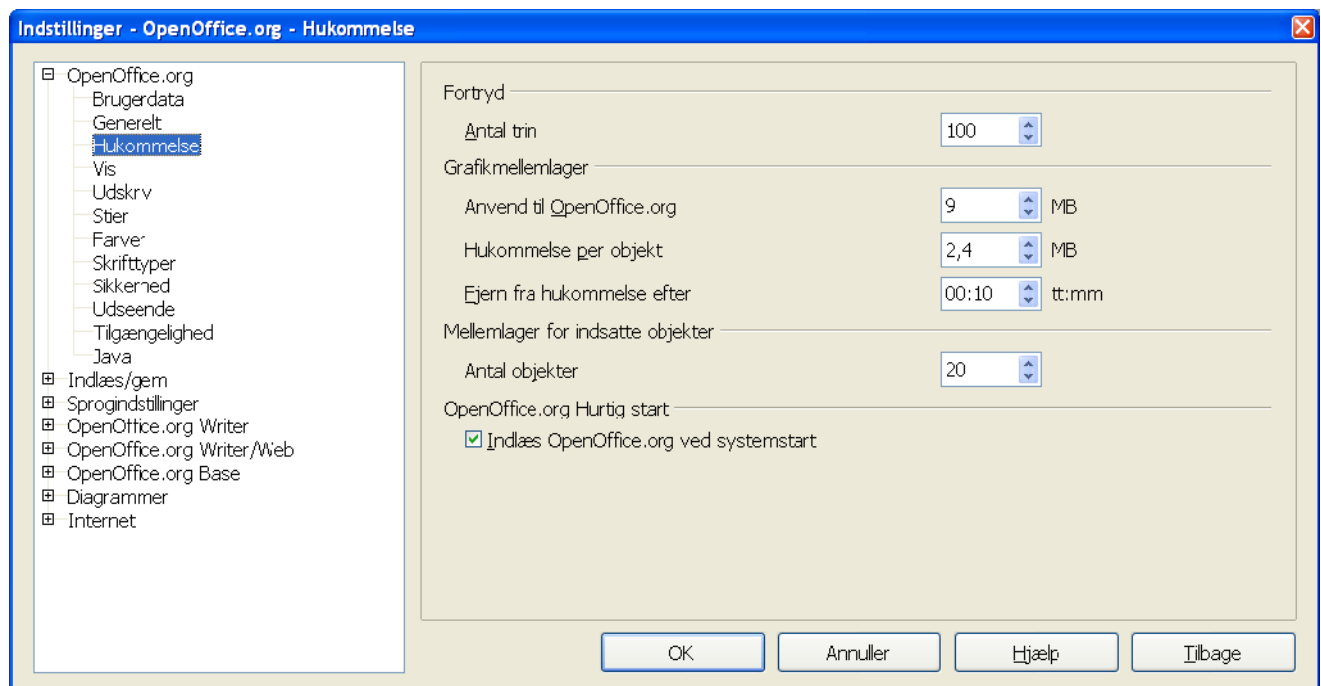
Indstillinger - OpenOffice.org - Hukommelse

⊟ OpenOffice.org
Brugerdata
Generelt
Hukommelse
Vis
Udskriv
Stier
Farver
Skrifttyper
Sikkerhed
Udseende
Tilgængelighed
Java
⊞ Indlæs/gem
⊞ Sprogindstillinger
⊞ OpenOffice.org Writer
⊞ OpenOffice.org Writer/Web
⊞ OpenOffice.org Base
⊞ Diagrammer
⊞ Internet

Fortryd
Antal trin 100
Grafikmellemlager
Anvend til OpenOffice.org 9 MB
Hukommelse per objekt 2,4 MB
Fjern fra hukommelse efter 00:10 tt:mm
Mellemlager for indsatte objekter
Antal objekter 20
OpenOffice.org Hurtig start
☑ Indlæs OpenOffice.org ved systemstart

OK
Annuller
Hjælp
Tilbage